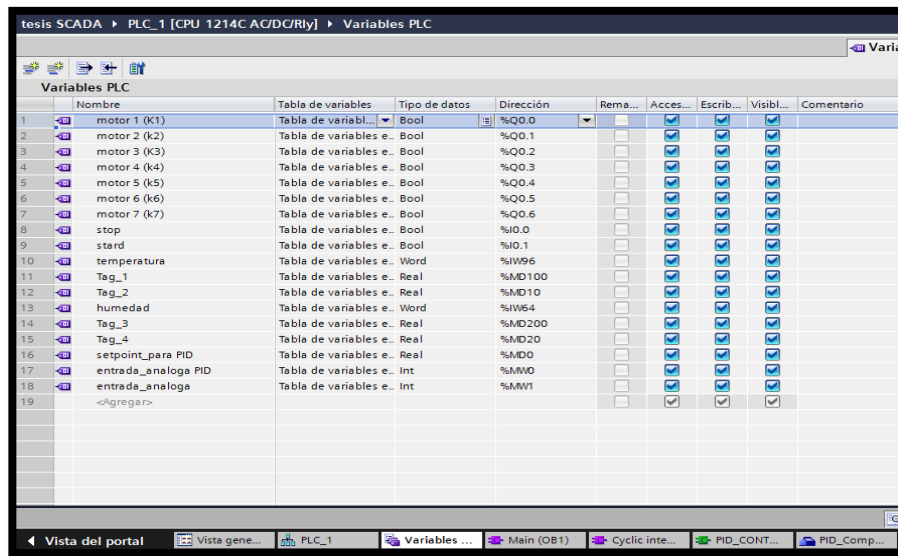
tesis SCADA ▸ PLC_1 [CPU 1214C AC/DC/Rly] ▸ Variables PLC

Varia

Variables PLC

| | Nombre | Tabla de variables | Tipo de datos | Dirección | Rema... | Acces... | Escrib... | Visibl... | Comentario |
|---|---|---|---|---|---|---|---|---|---|
| 1 | motor 1 (K1) | Tabla de variabl... | Bool | %Q0.0 | | | | | |
| 2 | motor 2 (k2) | Tabla de variables e... | Bool | %Q0.1 | | | | | |
| 3 | motor 3 (K3) | Tabla de variables e... | Bool | %Q0.2 | | | | | |
| 4 | motor 4 (k4) | Tabla de variables e... | Bool | %Q0.3 | | | | | |
| 5 | motor 5 (k5) | Tabla de variables e... | Bool | %Q0.4 | | | | | |
| 6 | motor 6 (k6) | Tabla de variables e... | Bool | %Q0.5 | | | | | |
| 7 | motor 7 (k7) | Tabla de variables e... | Bool | %Q0.6 | | | | | |
| 8 | stop | Tabla de variables e... | Bool | %I0.0 | | | | | |
| 9 | stard | Tabla de variables e... | Bool | %I0.1 | | | | | |
| 10 | temperatura | Tabla de variables e... | Word | %IW96 | | | | | |
| 11 | Tag_1 | Tabla de variables e... | Real | %MD100 | | | | | |
| 12 | Tag_2 | Tabla de variables e... | Real | %MD10 | | | | | |
| 13 | humedad | Tabla de variables e... | Word | %IW64 | | | | | |
| 14 | Tag_3 | Tabla de variables e... | Real | %MD200 | | | | | |
| 15 | Tag_4 | Tabla de variables e... | Real | %MD20 | | | | | |
| 16 | setpoint_para PID | Tabla de variables e... | Real | %MD0 | | | | | |
| 17 | entrada_analoga PID | Tabla de variables e... | Int | %MW0 | | | | | |
| 18 | entrada_analoga | Tabla de variables e... | Int | %MW1 | | | | | |
| 19 | <Agregar> | | | | | | | | |

◂ Vista del portal | Vista gene... | PLC_1 | Variables ... | Main (OB1) | Cyclic inte... | PID_CONT... | PID_Comp...